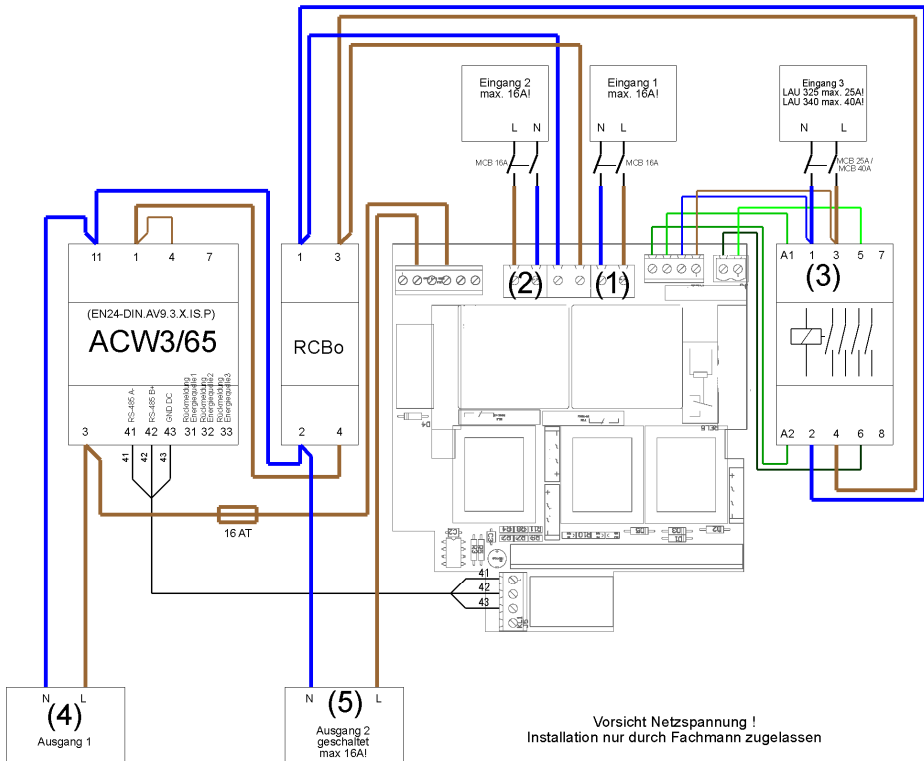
Eingang 2
max. 16A!

L N

MCB 16A

Eingang 1
max. 16A!

N L

MCB 16A

Eingang 3
LAU 325 max. 25A!
LAU 340 max. 40A!

N L

MCB 25A / MCB 40A

11 1 4 7

(EN24-DIN.AV9.3.X.IS.P)

ACW3/65

RS-485 A-
RS-485 B+
GND DC
Rückmeldung Energiequelle1
Rückmeldung Energiequelle2
Rückmeldung Energiequelle3

3 41 42 43 31 32 33

41 42 43

1 3

RCBo

2 4

(2) (1)

A1 1 3 5 7

(3)

A2 2 4 6 8

16 AT

41
42
43

N L
(4)
Ausgang 1

N L
(5)
Ausgang 2
geschaltet
max 16A!

Vorsicht Netzspannung !
Installation nur durch Fachmann zugelassen